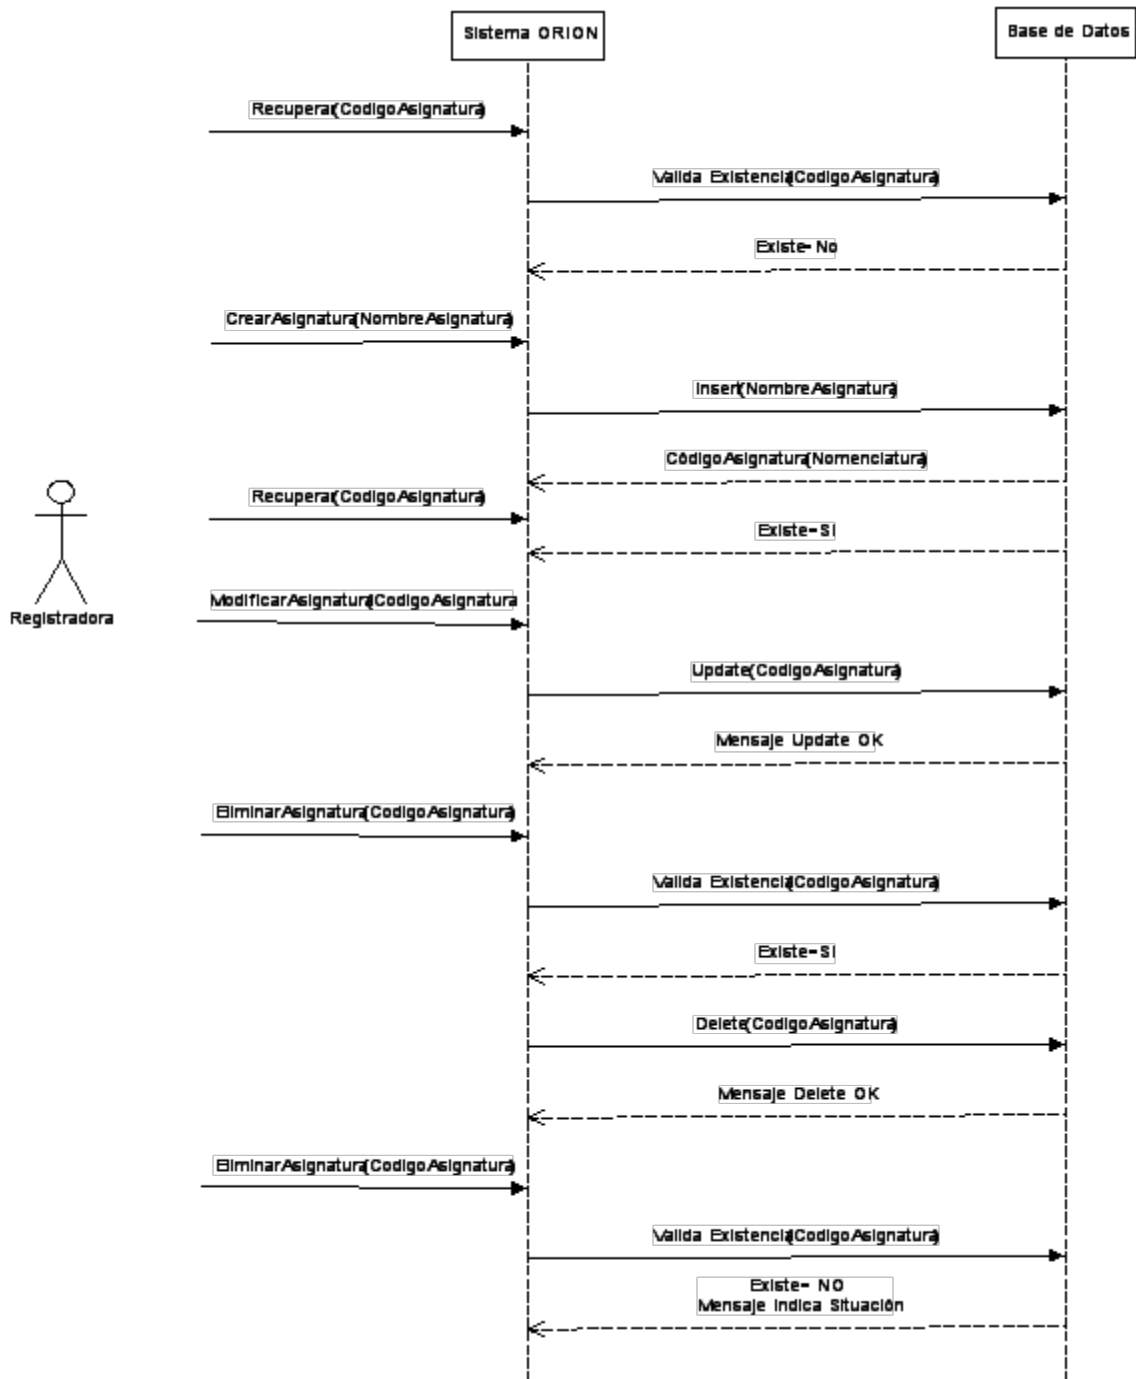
Sistema ORION

Base de Datos

Recuperar(CodigoAsignatura)

Valida Existencia(CodigoAsignatura)

Existe- No

CrearAsignatura(NombreAsignatura)

Insert(NombreAsignatura)

CódigoAsignatura(Nomenclatura)

Recuperar(CodigoAsignatura)

Existe-Si

Registradora

ModificarAsignatura(CodigoAsignatura

Update(CodigoAsignatura)

Mensaje Update OK

EliminarAsignatura(CodigoAsignatura)

Valida Existencia(CodigoAsignatura)

Existe-Si

Delete(CodigoAsignatura)

Mensaje Delete OK

EliminarAsignatura(CodigoAsignatura)

Valida Existencia(CodigoAsignatura)

Existe- NO
Mensaje Indica Situación